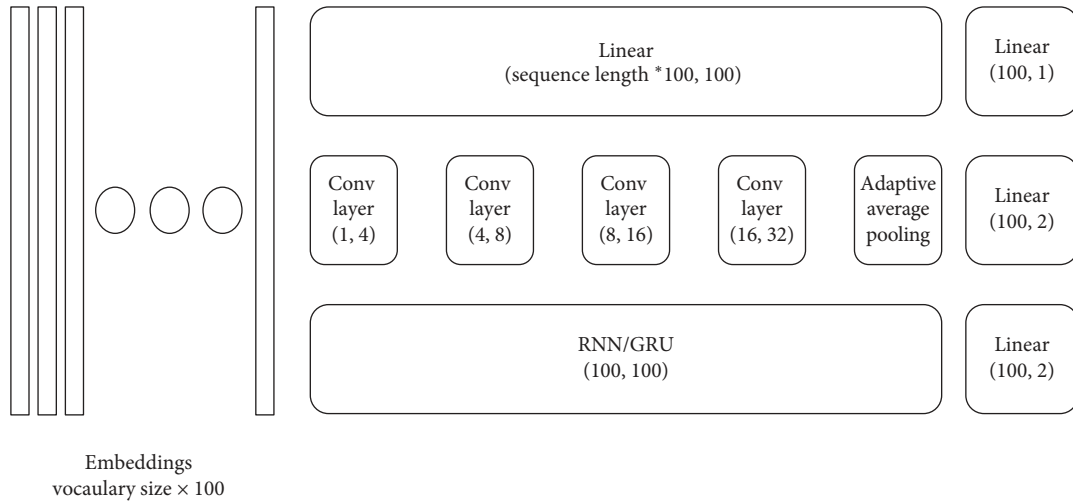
Linear
(sequence length *100, 100)

Linear
(100, 1)

Conv layer (1, 4)

Conv layer (4, 8)

Conv layer (8, 16)

Conv layer (16, 32)

Adaptive average pooling

Linear
(100, 2)

RNN/GRU
(100, 100)

Linear
(100, 2)

Embeddings
vocaulary size × 100